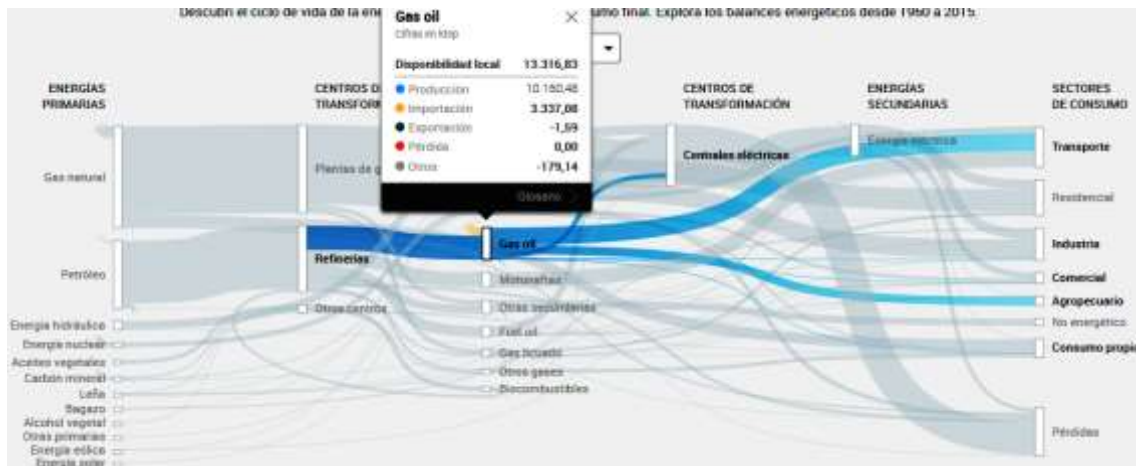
Descubrí el ciclo de vida de la ene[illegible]umo final. Explora los balances energéticos desde 1960 a 2015.

Gas oil
Cifras en ktep

| Disponibilidad local | 13.316,83 |
|---|---|
| Producción | 10.160,48 |
| Importación | 3.337,08 |
| Exportación | -1,59 |
| Pérdidas | 0,00 |
| Otros | -179,14 |

Glosario

ENERGÍAS PRIMARIAS

CENTROS D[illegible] TRANSFORM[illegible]

CENTROS DE TRANSFORMACIÓN

ENERGÍAS SECUNDARIAS

SECTORES DE CONSUMO

Gas natural
Petróleo
Energía hidráulica
Energía nuclear
Aceites vegetales
Carbón mineral
Leña
Bagazo
Alcohol vegetal
Otras primarias
Energía eólica
Energía solar

Plantas de g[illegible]
Refinerías
Otros centros

Gas oil
Motonaftas
Otras secundarias
Fuel oil
Gas licuado
Otros gases
Biocombustibles

Centrales eléctricas

Energía eléctrica

Transporte
Residencial
Industria
Comercial
Agropecuario
No energético
Consumo propio
Pérdidas